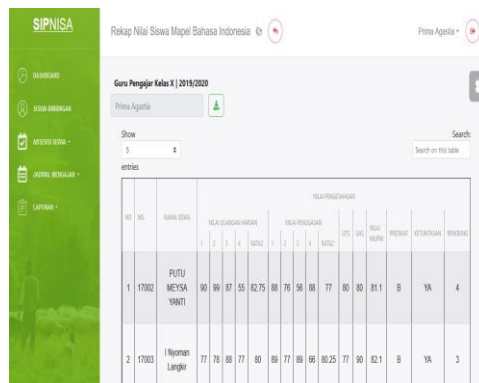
SIPNISA

DASHBOARD

SISWA BIMBINGAN

ABSENSI SISWA

JADWAL MENGAJAR

LAPORAN

Rekap Nilai Siswa Mapel Bahasa Indonesia

Prima Agastia

Guru Pengajar Kelas X | 2019/2020

Prima Agastia

Show 5 entries

Search:

Search on this table

| NO | NIS | NAMA SISWA | NILAI PENGESAHAN | | | | | | | | | | | | | | | |
|---|---|---|---|---|---|---|---|---|---|---|---|---|---|---|---|---|---|---|
| | | | NILAI ULANGAN HARIAN | | | | | NILAI PENUGASAN | | | | | UTS | UAS | NILAI AKHIR | PREDIKAT | KETUNTASAN | RENDING |
| | | | 1 | 2 | 3 | 4 | RATA2 | 1 | 2 | 3 | 4 | RATA2 | | | | | | |
| 1 | 17002 | PUTU MEYSA YANTI | 90 | 99 | 87 | 55 | 82.75 | 88 | 76 | 56 | 88 | 77 | 80 | 80 | 81.1 | B | YA | 4 |
| 2 | 17003 | I Nyoman Langkir | 77 | 78 | 88 | 77 | 80 | 89 | 77 | 89 | 66 | 80.25 | 77 | 90 | 82.1 | B | YA | 3 |